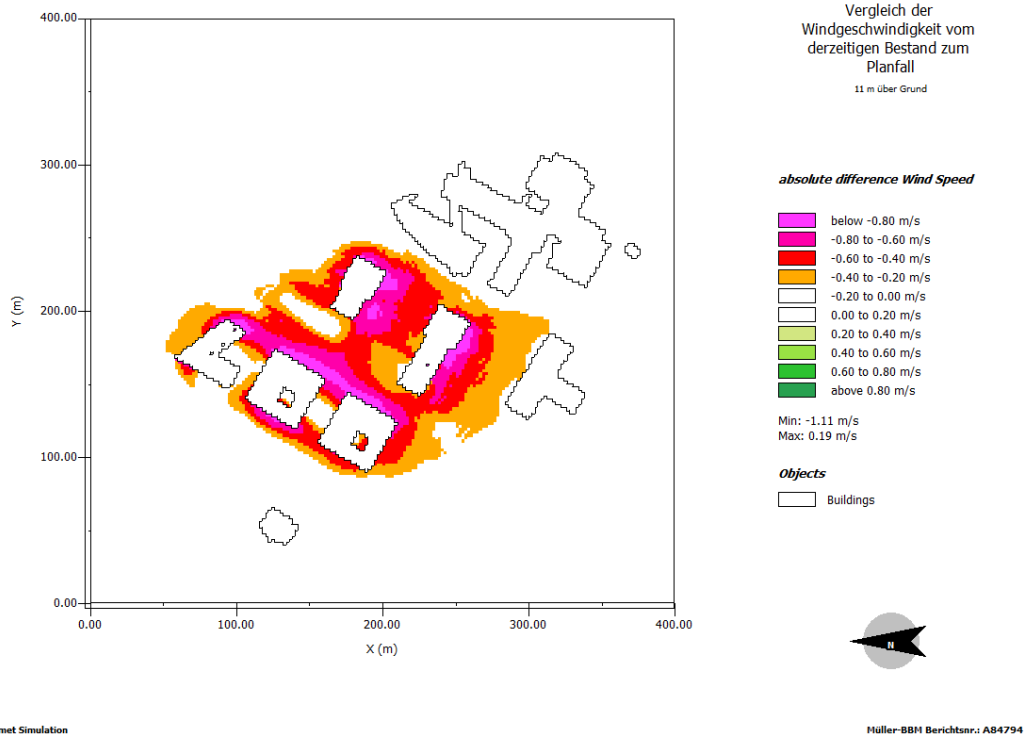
Vergleich der Windgeschwindigkeit vom derzeitigen Bestand zum Planfall

11 m über Grund

400.00

300.00

200.00

100.00

0.00

Y (m)

0.00 100.00 200.00 300.00 400.00

X (m)

absolute difference Wind Speed

below -0.80 m/s
-0.80 to -0.60 m/s
-0.60 to -0.40 m/s
-0.40 to -0.20 m/s
-0.20 to 0.00 m/s
0.00 to 0.20 m/s
0.20 to 0.40 m/s
0.40 to 0.60 m/s
0.60 to 0.80 m/s
above 0.80 m/s

Min: -1.11 m/s
Max: 0.19 m/s

Objects

Buildings

N

met Simulation

Müller-BBM Berichtsnr.: A84794